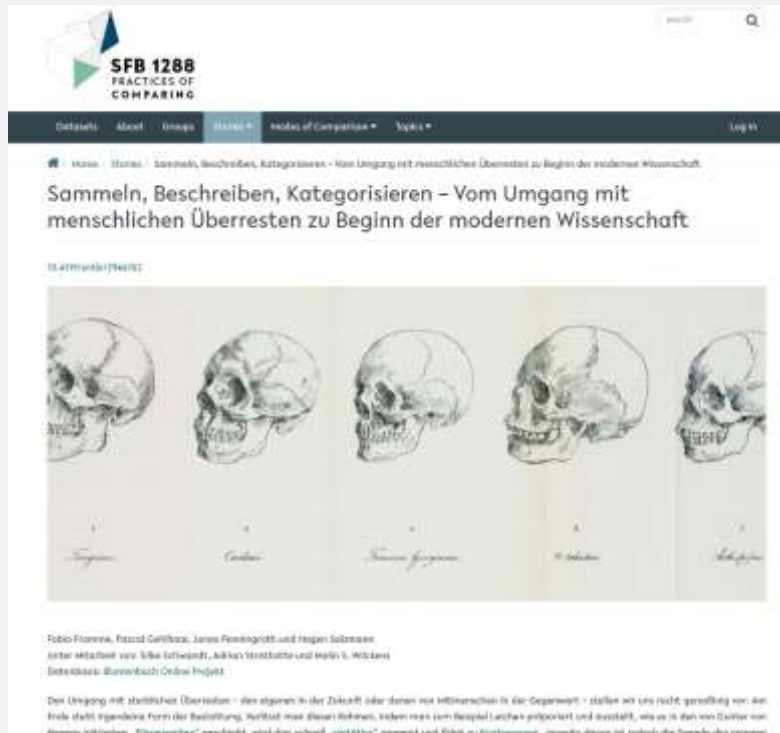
SFB 1288
PRACTICES OF
COMPARING

search

Datasets About Groups Stories ▾ Modes of Comparison ▾ Topics ▾ Log in

Home / Stories / Sammeln, Beschreiben, Kategorisieren – Vom Umgang mit menschlichen Überresten zu Beginn der modernen Wissenschaft

Sammeln, Beschreiben, Kategorisieren – Vom Umgang mit menschlichen Überresten zu Beginn der modernen Wissenschaft

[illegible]

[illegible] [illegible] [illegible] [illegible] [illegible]

Fabio Fromme, Pascal Gehlhaar, Janos Pennington und Hagen Salzmann
Unter Mitarbeit von: Silke Schwandt, Adrian Strothotte und Malin S. Wilckens
Datenbasis: Blumenbach Online Projekt

Den Umgang mit sterblichen Überresten – den eigenen in der Zukunft oder denen von Mitmenschen in der Gegenwart – stellen wir uns nicht gewaltig vor. Am Ende steht irgendeine Form der Bestattung. Verlässt man diesen Rahmen, indem man zum Beispiel Leichen präpariert und ausstellt, wie es in den von Gunther von Hagens initiierten „Körperwelten“ geschieht, wird das schnell „skandalös“ genannt und führt zu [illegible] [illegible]